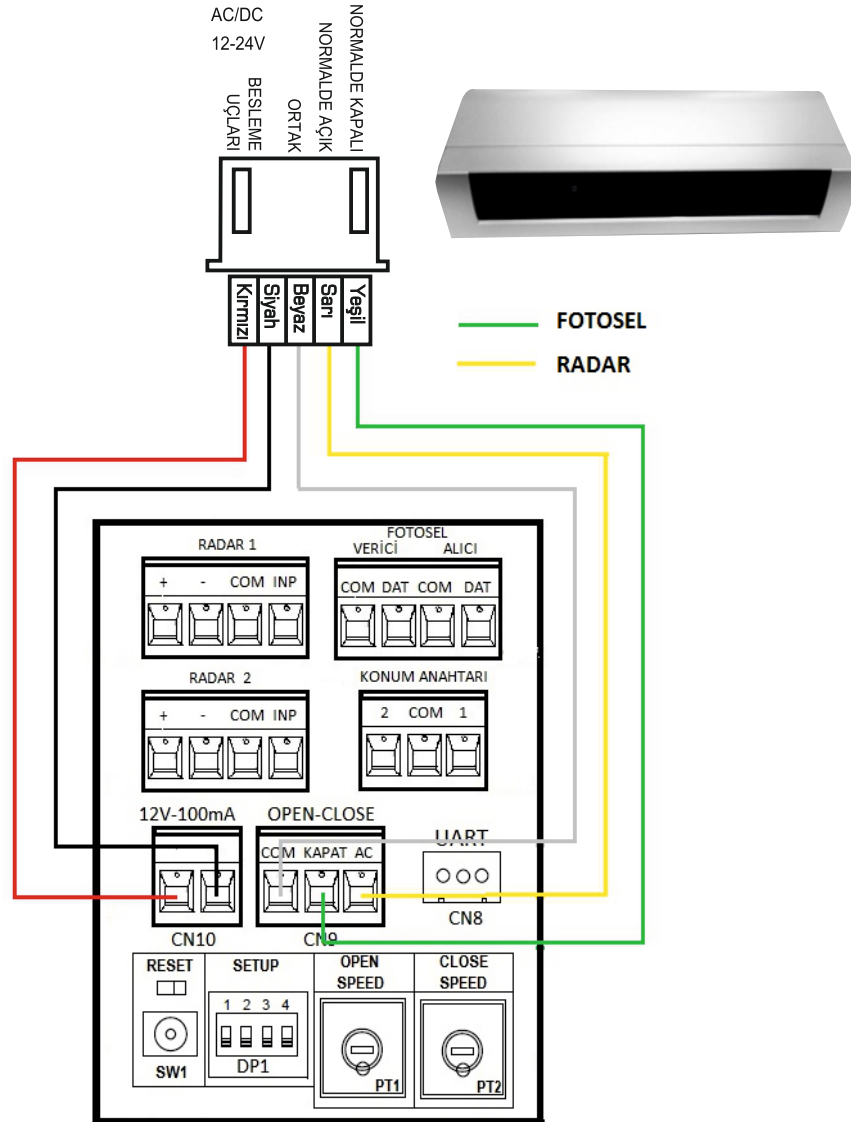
AC/DC
12-24V
BESLEME UÇLARI
ORTAK
NORMALDE AÇIK
NORMALDE KAPALI

Kırmızı
Siyah
Beyaz
Sarı
Yeşil

FOTOSEL
RADAR

RADAR 1
+ - COM INP

FOTOSEL
VERİCİ ALICI
COM DAT COM DAT

RADAR 2
+ - COM INP

KONUM ANAHTARI
2 COM 1

12V-100mA
CN10

OPEN-CLOSE
COM KAPAT AC
CN9

UART
CN8

RESET
SW1

SETUP
1 2 3 4
DP1

OPEN SPEED
PT1

CLOSE SPEED
PT2